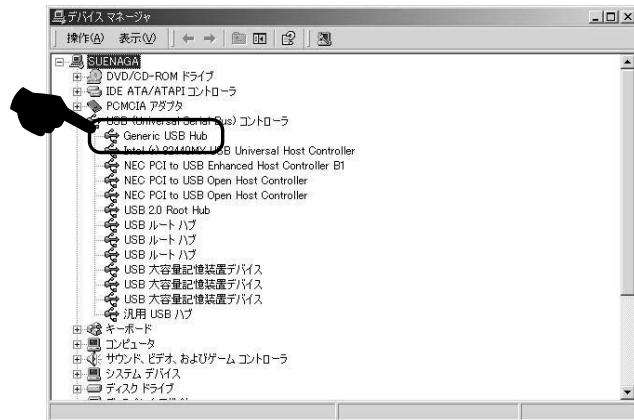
デバイス マネージャ

操作(A) 表示(V)

SUENAGA
DVD/CD-ROM ドライブ
IDE ATA/ATAPI コントローラ
PCMCIA アダプタ
USB (Universal Serial Bus) コントローラ
Generic USB Hub
Intel (r) 82440MX USB Universal Host Controller
NEC PCI to USB Enhanced Host Controller B1
NEC PCI to USB Open Host Controller
NEC PCI to USB Open Host Controller
USB 2.0 Root Hub
USB ルート ハブ
USB ルート ハブ
USB ルート ハブ
USB 大容量記憶装置デバイス
USB 大容量記憶装置デバイス
USB 大容量記憶装置デバイス
汎用 USB ハブ
キーボード
コンピュータ
サウンド、ビデオ、およびゲーム コントローラ
システム デバイス
ディスク ドライブ